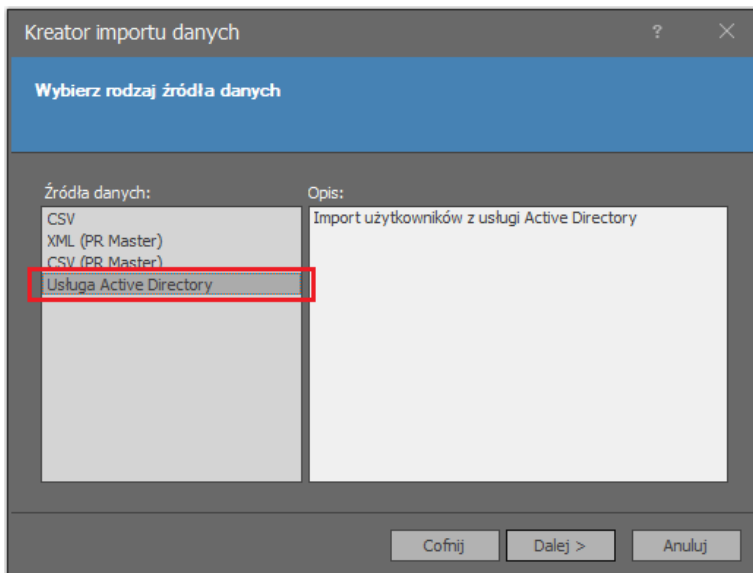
Kreator importu danych

?

Wybierz rodzaj źródła danych

Źródła danych:

CSV
XML (PR Master)
CSV (PR Master)
Usługa Active Directory

Opis:

Import użytkowników z usługi Active Directory

Cofnij

Dalej >

Anuluj